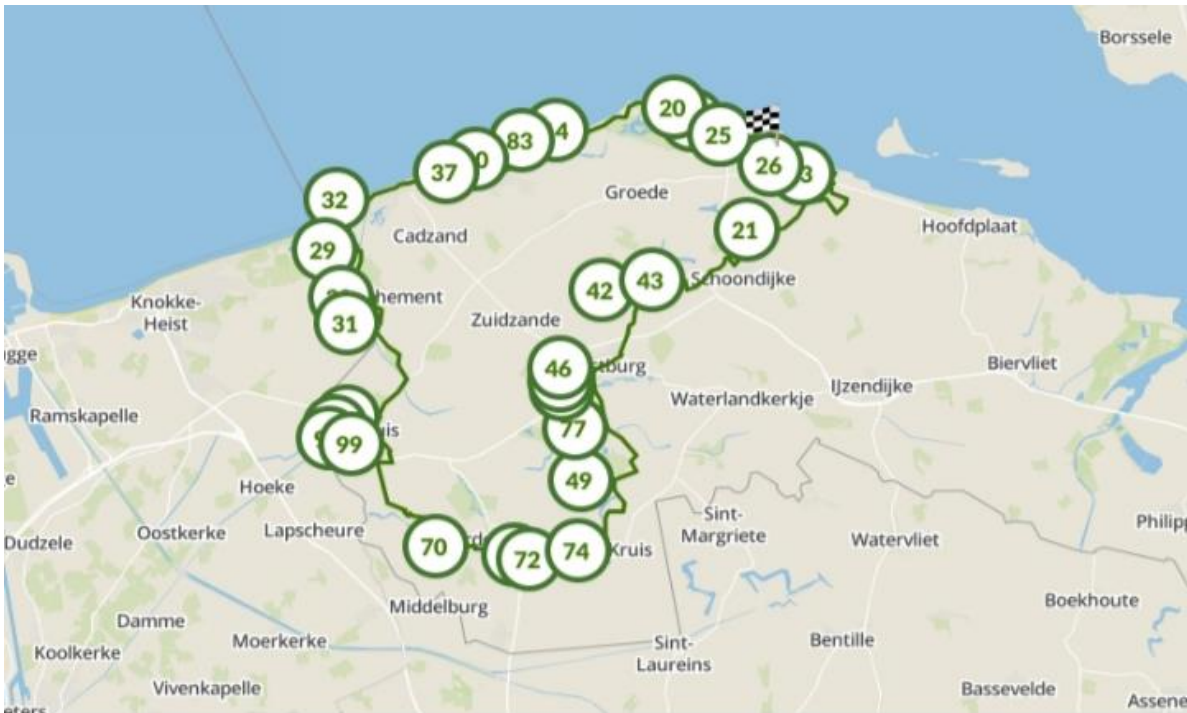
Borssele
20
25
26
3
83
4
0
37
32
Groede
Cadzand
21
Hoofdplaat
29
Knokke-Heist
hement
42
43
Schoondijke
Zuidzande
31
ugge
46
tburg
Biervliet
Waterlandkerkje
IJzendijke
Ramskapelle
77
99
uis
49
Hoeke
e
Sint-Margriete
Philipp
Oostkerke
Lapscheure
70
72
74
Kruis
Watervliet
Dudzele
Middelburg
Boekhoute
Damme
Moerkerke
Sint-Laureins
Bentille
Koolkerke
Vivenkapelle
Bassevelde
Assene
eters